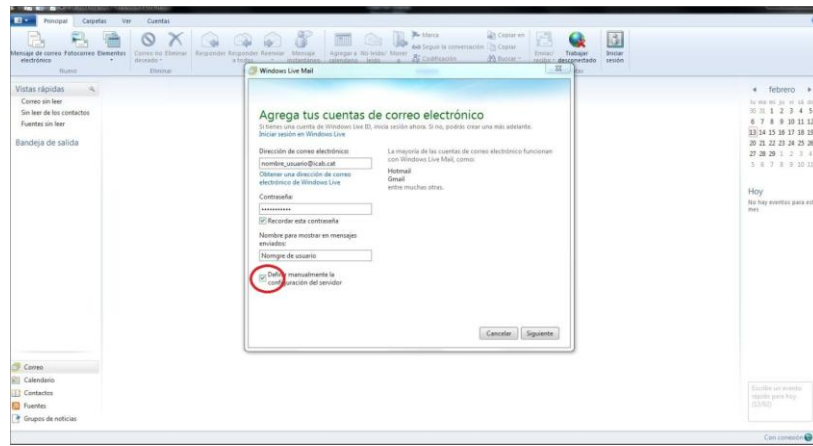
Principal Carpetas Ver Cuentas

Mensaje de correo electrónico Fotocorreo Elementos Correo no deseado Eliminar Responder Responder a todos Reenviar Mensaje instantáneo Agregar a calendario No leído/ leído Mover a Marca Seguir la conversación Codificación Copiar en Copiar Buscar Enviar/ recibir Trabajar desconectado Iniciar sesión

Nuevo Eliminar

Vistas rápidas
Correo sin leer
Sin leer de los contactos
Fuentes sin leer

Bandeja de salida

Windows Live Mail

Agrega tus cuentas de correo electrónico
Si tienes una cuenta de Windows Live ID, inicia sesión ahora. Si no, podrás crear una más adelante.
Iniciar sesión en Windows Live

Dirección de correo electrónico:
nombre_usuario@icab.cat
Obtener una dirección de correo electrónico de Windows Live

Contraseña:
••••••••••••
Recordar esta contraseña

Nombre para mostrar en mensajes enviados:
Nombre de usuario

Definir manualmente la configuración del servidor

La mayoría de las cuentas de correo electrónico funcionan con Windows Live Mail, como:
Hotmail
Gmail
entre muchas otras.

Cancelar Siguiente

febrero
lu ma mi ju vi sá do
30 31 1 2 3 4 5
6 7 8 9 10 11 12
13 14 15 16 17 18 19
20 21 22 23 24 25 26
27 28 29 1 2 3 4
5 6 7 8 9 10 11

Hoy
No hay eventos para el mes

Correo
Calendario
Contactos
Fuentes
Grupos de noticias

Escribe un evento rápido para hoy (13/02)

Con conexión